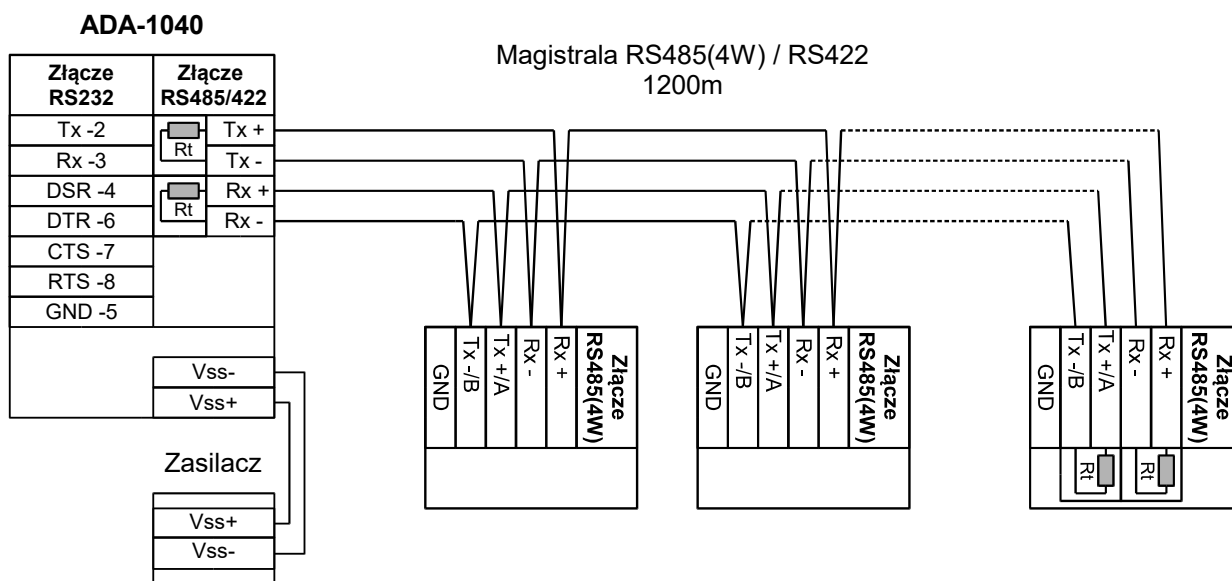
ADA-1040

| Złącze RS232 | Złącze RS485/422 |
|---|---|
| Tx -2 | Rt Tx + |
| Rx -3 | Tx - |
| DSR -4 | Rt Rx + |
| DTR -6 | Rx - |
| CTS -7 | |
| RTS -8 | |
| GND -5 | |

Vss-
Vss+

Zasilacz

Vss+
Vss-

Magistrala RS485(4W) / RS422
1200m

GND
Tx -/B
Tx +/A
Rx -
Rx +
Złącze RS485(4W)

GND
Tx -/B
Tx +/A
Rx -
Rx +
Złącze RS485(4W)

GND
Tx -/B
Tx +/A
Rx -
Rx +
Złącze RS485(4W)
Rt
Rt